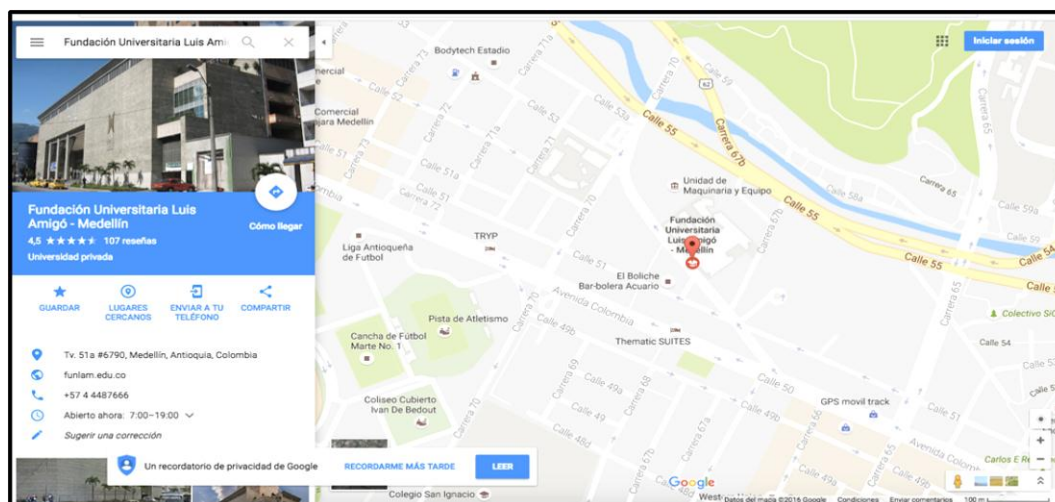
Fundación Universitaria Luis Ami

Fundación Universitaria Luis Amigó - Medellín
4,5 ★★★★★ 107 reseñas
Universidad privada

Cómo llegar

GUARDAR
LUGARES CERCANOS
ENVIAR A TU TELÉFONO
COMPARTIR

Tv. 51a #6790, Medellín, Antioquia, Colombia
funlam.edu.co
+57 4 4487666
Abierto ahora: 7:00–19:00
Sugerir una corrección

Un recordatorio de privacidad de Google
RECORDARME MÁS TARDE
LEER

Iniciar sesión

Bodytech Estadio
Comercial Medellín
Carrera 71a
Calle 52
Carrera 72
Calle 52
Carrera 70
Calle 53a
Calle 55
Carrera 67b
Calle 51
Calle 51a
Carrera 71a
Carrera 72
Unidad de Maquinaria y Equipo
Fundación Universitaria Luis Amigó - Medellín
Carrera 65
Calle 58a
Calle 59
Calle 59
Calle 55
TRYP
Liga Antioqueña de Futbol
Carrera 70
Calle 51
El Boliche Bar-bolera Acuario
Avenida Colombia
Carrera 65
Colectivo SIC
Pista de Atletismo
Cancha de Fútbol Marte No. 1
Calle 49b
Thematic SUITES
Calle 54
Calle 50
Calle 49a
Calle 49
Carrera 68
Calle 49b
GPS movil track
Calle 51
Coliseo Cubierto Ivan De Bedout
Carrera 70
Calle 48d
Carrera 67b
Carrera 67a
Calle 49
Carlos E Re
Colegio San Ignacio
Google
Datos del mapa ©2016 Google Condiciones Enviar comentarios 100 m